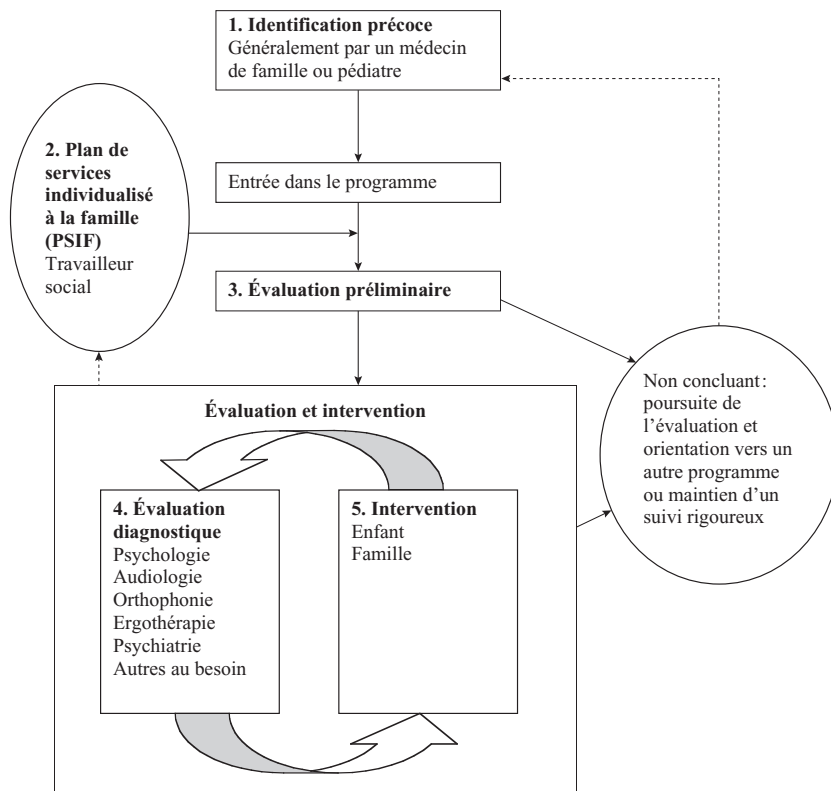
**1. Identification précoce**
Généralement par un médecin de famille ou pédiatre

**2. Plan de services individualisé à la famille (PSIF)**
Travailleur social

Entrée dans le programme

**3. Évaluation préliminaire**

Non concluant: poursuite de l'évaluation et orientation vers un autre programme ou maintien d'un suivi rigoureux

**Évaluation et intervention**

**4. Évaluation diagnostique**
Psychologie
Audiologie
Orthophonie
Ergothérapie
Psychiatrie
Autres au besoin

**5. Intervention**
Enfant
Famille